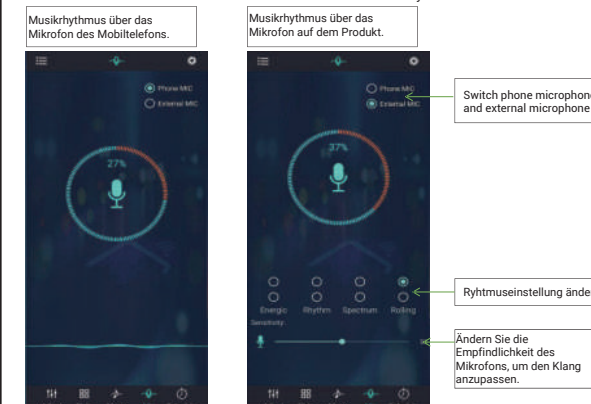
Musikrhythmus über das Mikrofon des Mobiltelefons.

Phone MIC
External MIC

27%

Musikrhythmus über das Mikrofon auf dem Produkt.

Phone MIC
External MIC

37%

Energic
Rhythm
Spectrum
Rolling

Sensitivity

Switch phone microphone and external microphone

Ryhtmuseinstellung ände

Ändern Sie die Empfindlichkeit des Mikrofons, um den Klang anzupassen.